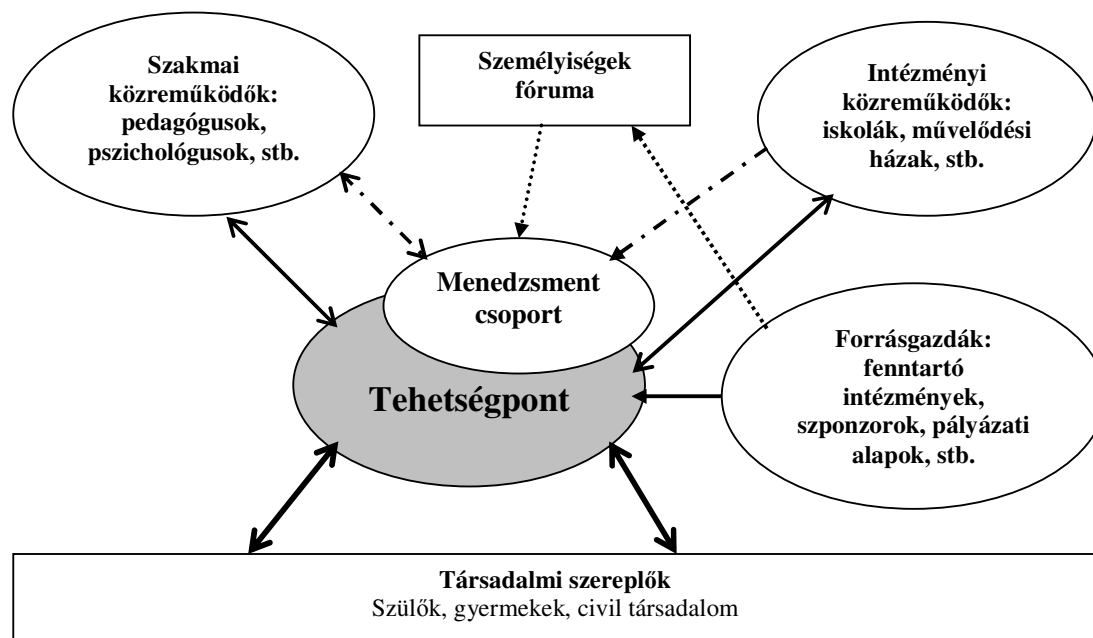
Szakmai közreműködők: pedagógusok, pszichológusok, stb.

Személyiségek fóruma

Intézményi közreműködők: iskolák, művelődési házak, stb.

Menedzsment csoport

Tehetségpont

Forrásgazdák: fenntartó intézmények, szponzorok, pályázati alapok, stb.

Társadalmi szereplők
Szülők, gyermekek, civil társadalom